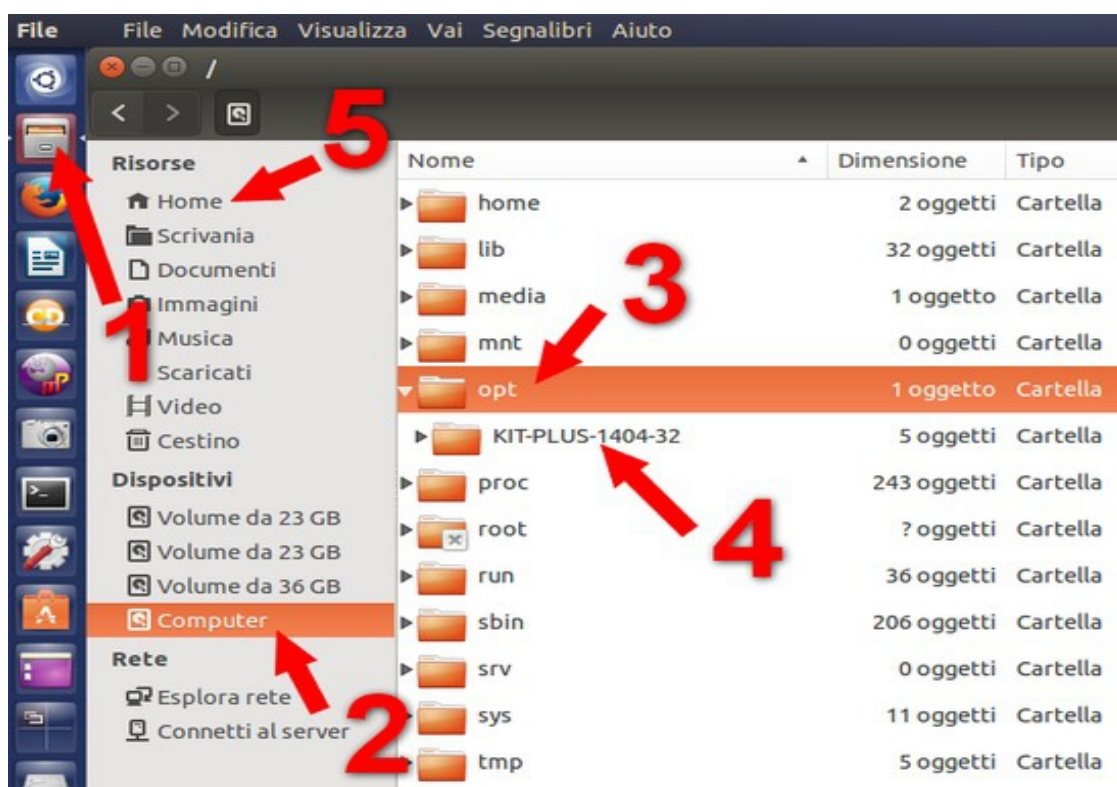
File File Modifica Visualizza Vai Segnalibri Aiuto

/

Risorse
Home
Scrivania
Documenti
Immagini
Musica
Scaricati
Video
Cestino
Dispositivi
Volume da 23 GB
Volume da 23 GB
Volume da 36 GB
Computer
Rete
Esplora rete
Connetti al server

| Nome | Dimensione | Tipo |
|---|---|---|
| home | 2 oggetti | Cartella |
| lib | 32 oggetti | Cartella |
| media | 1 oggetto | Cartella |
| mnt | 0 oggetti | Cartella |
| opt | 1 oggetto | Cartella |
| KIT-PLUS-1404-32 | 5 oggetti | Cartella |
| proc | 243 oggetti | Cartella |
| root | ? oggetti | Cartella |
| run | 36 oggetti | Cartella |
| sbin | 206 oggetti | Cartella |
| srv | 0 oggetti | Cartella |
| sys | 11 oggetti | Cartella |
| tmp | 5 oggetti | Cartella |

5
3
1
4
2